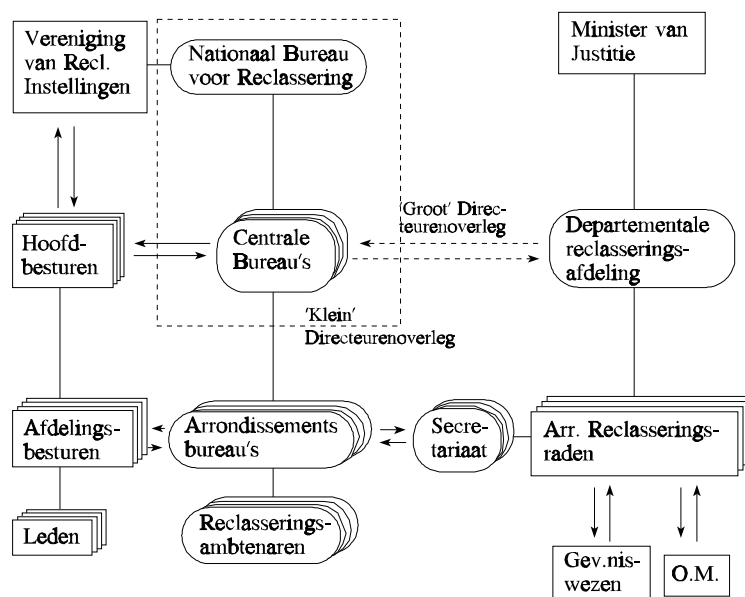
Vereniging van Recl. Instellingen

Nationaal Bureau voor Reclassering

Minister van Justitie

Hoofdbesturen

Centrale Bureau's

'Groot' Directeurenoverleg

Departementale reclasseringsafdeling

'Klein' Directeurenoverleg

Afdelingsbesturen

Arrondissements bureau's

Secretariaat

Arr. Reclasseringsraden

Leden

Reclasseringsambtenaren

Gev.niswezen

O.M.